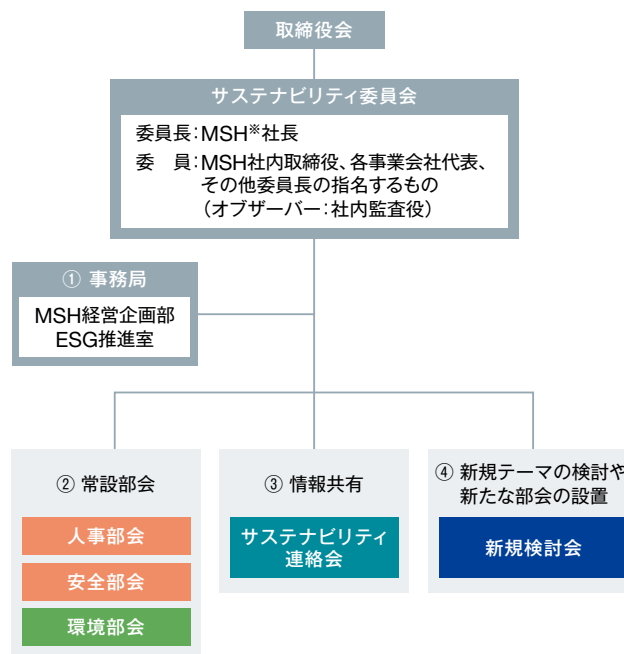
取締役会

サステナビリティ委員会

委員長：MSH※社長
委　員：MSH社内取締役、各事業会社代表、その他委員長の指名するもの（オブザーバー：社内監査役）

① 事務局
MSH経営企画部
ESG推進室

② 常設部会
人事部会
安全部会
環境部会

③ 情報共有
サステナビリティ連絡会

④ 新規テーマの検討や新たな部会の設置
新規検討会